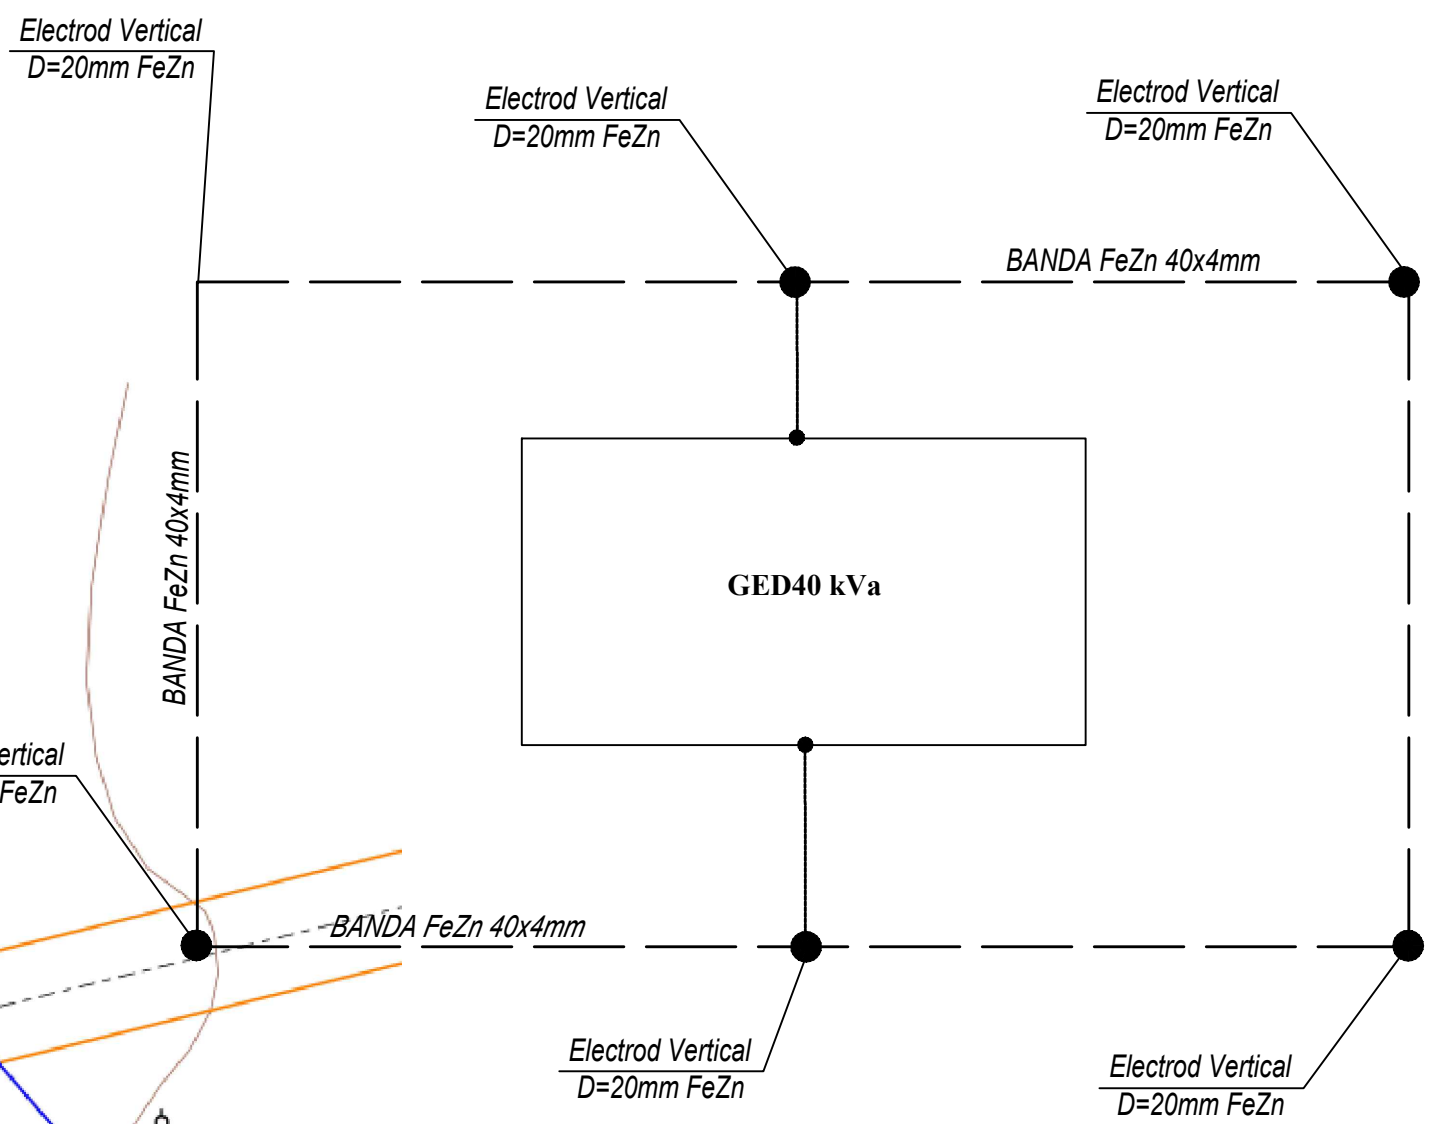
Electrod Vertical
D=20mm FeZn

Electrod Vertical
D=20mm FeZn

Electrod Vertical
D=20mm FeZn

BANDA FeZn 40x4mm

BANDA FeZn 40x4mm

GED40 kVa

ertical
FeZn

BANDA FeZn 40x4mm

Electrod Vertical
D=20mm FeZn

Electrod Vertical
D=20mm FeZn